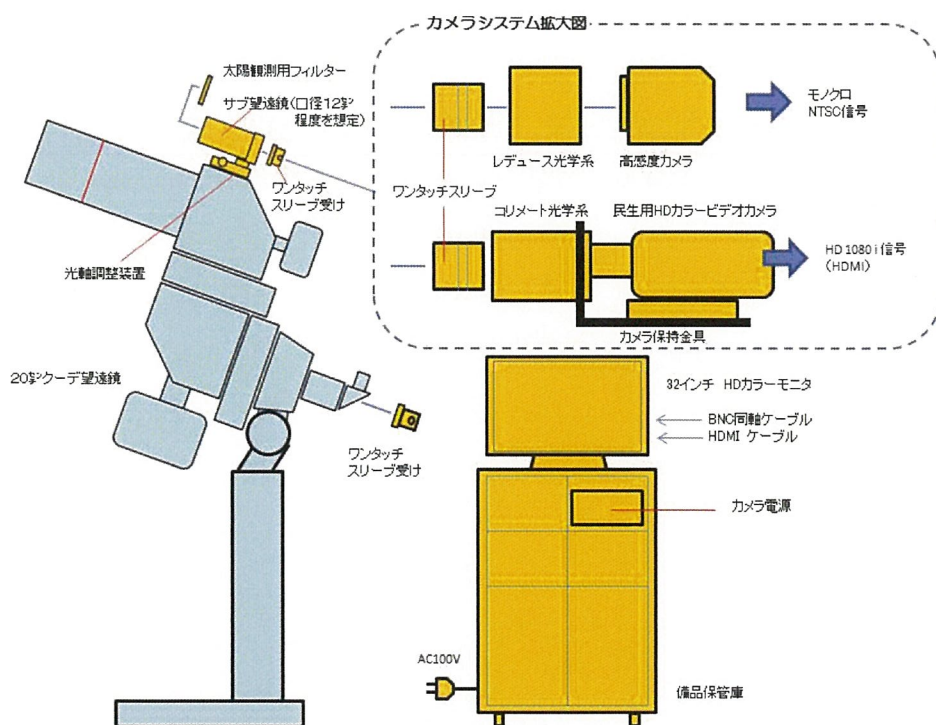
カメラシステム拡大図

太陽観測用フィルター

サブ望遠鏡（口径12㌢程度を想定）

ワンタッチスリーブ受け

光軸調整装置

20㌢クーデ望遠鏡

ワンタッチスリーブ受け

レデュース光学系

高感度カメラ

モノクロ NTSC信号

ワンタッチスリーブ

コリメート光学系

民生用HDカラービデオカメラ

HD 1080 i 信号（HDMI）

カメラ保持金具

32インチ HDカラーモニタ

BNC同軸ケーブル

HDMI ケーブル

カメラ電源

AC100V

備品保管庫